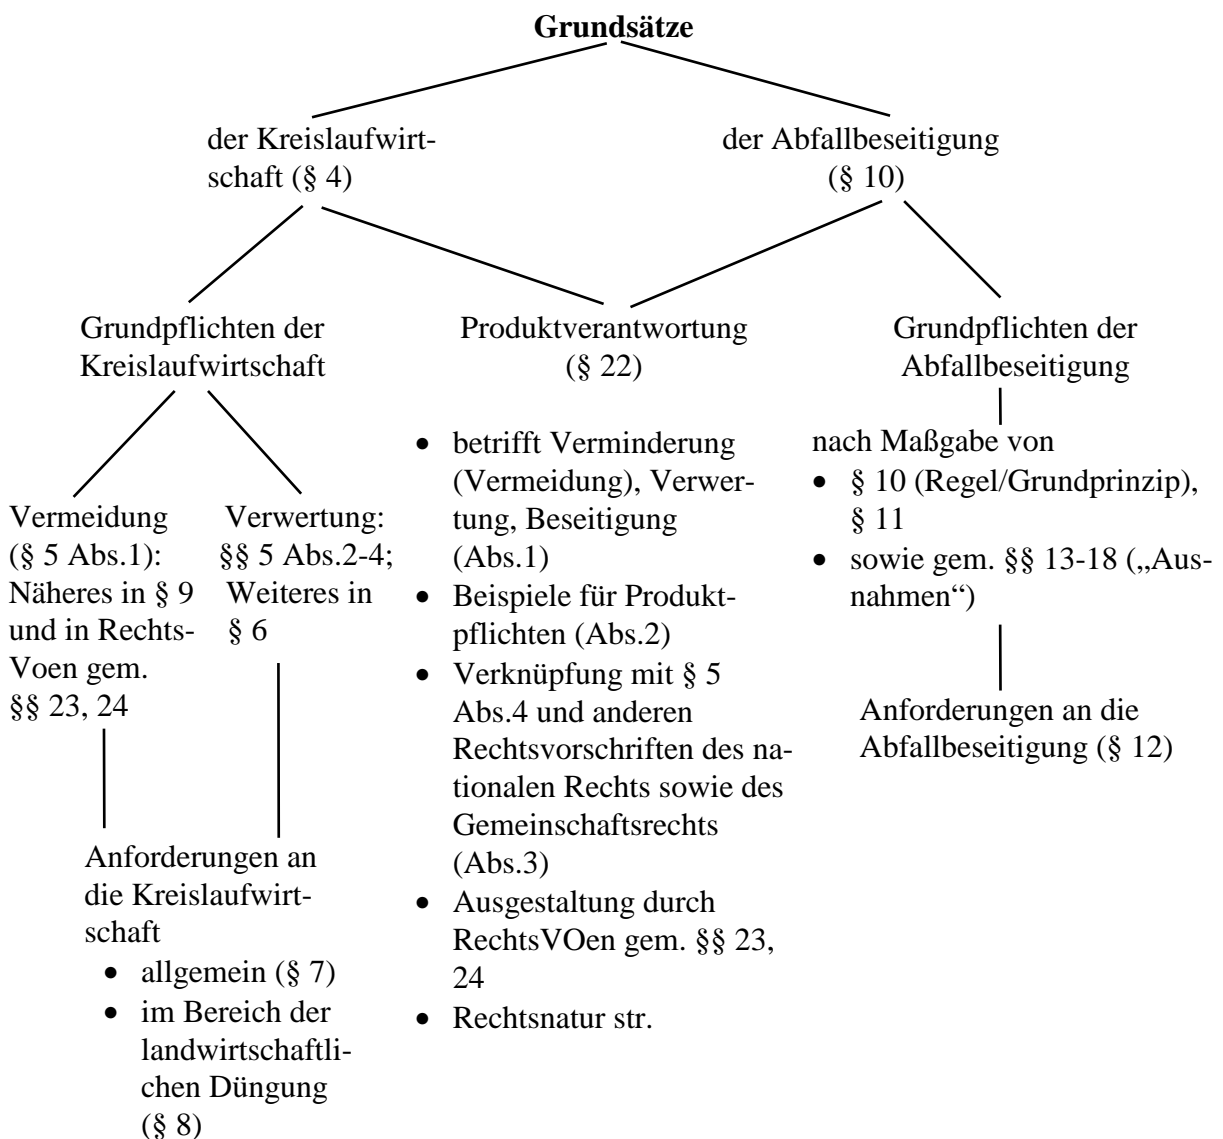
**Grundsätze**

der Kreislaufwirtschaft (§ 4)

der Abfallbeseitigung (§ 10)

Grundpflichten der Kreislaufwirtschaft

Produktverantwortung (§ 22)

Grundpflichten der Abfallbeseitigung

Vermeidung (§ 5 Abs.1): Näheres in § 9 und in Rechts-Voen gem. §§ 23, 24

Verwertung: §§ 5 Abs.2-4; Weiteres in § 6

Anforderungen an die Kreislaufwirtschaft
- allgemein (§ 7)
- im Bereich der landwirtschaftlichen Düngung (§ 8)

- betrifft Verminderung (Vermeidung), Verwertung, Beseitigung (Abs.1)
- Beispiele für Produktpflichten (Abs.2)
- Verknüpfung mit § 5 Abs.4 und anderen Rechtsvorschriften des nationalen Rechts sowie des Gemeinschaftsrechts (Abs.3)
- Ausgestaltung durch RechtsVOen gem. §§ 23, 24
- Rechtsnatur str.

nach Maßgabe von
- § 10 (Regel/Grundprinzip), § 11
- sowie gem. §§ 13-18 („Ausnahmen“)

Anforderungen an die Abfallbeseitigung (§ 12)